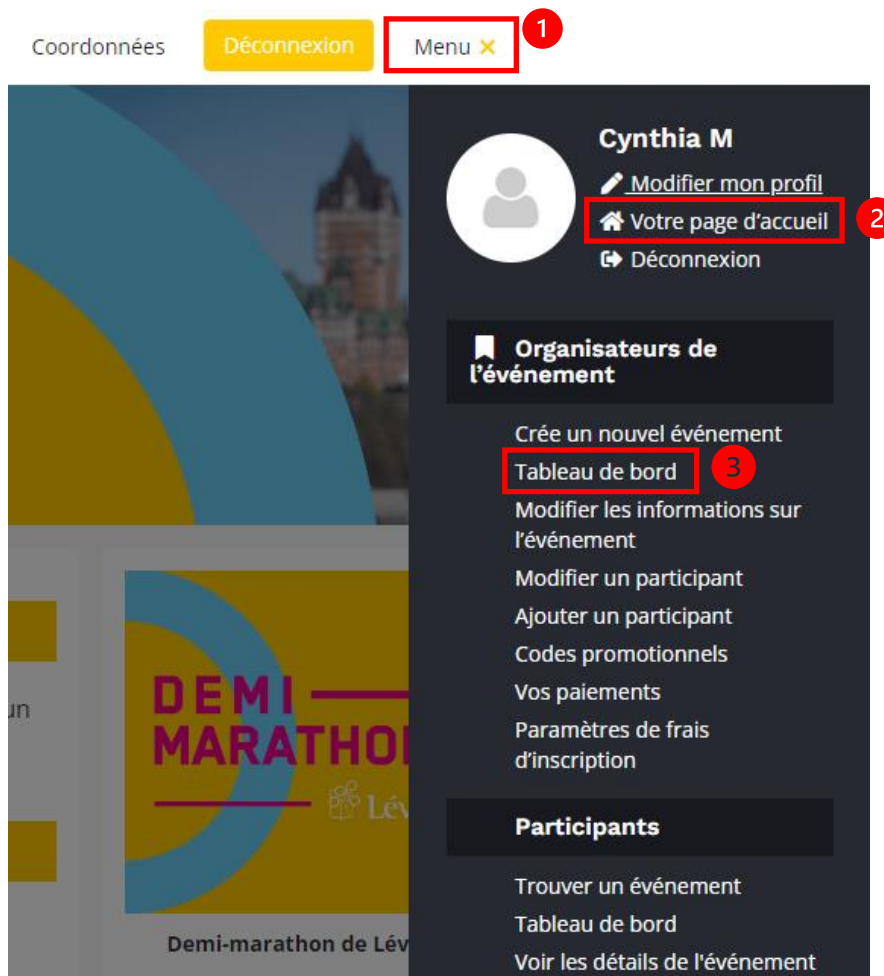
Coordonnées Déconnexion Menu ×

1

Cynthia M

Modifier mon profil

Votre page d'accueil

2

Déconnexion

Organisateurs de l'événement

Crée un nouvel événement

Tableau de bord

3

Modifier les informations sur l'événement

Modifier un participant

Ajouter un participant

Codes promotionnels

Vos paiements

Paramètres de frais d'inscription

Participants

Trouver un événement

Tableau de bord

Voir les détails de l'événement

un

DEMI MARATHO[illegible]

Lév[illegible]

Demi-marathon de Lév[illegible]